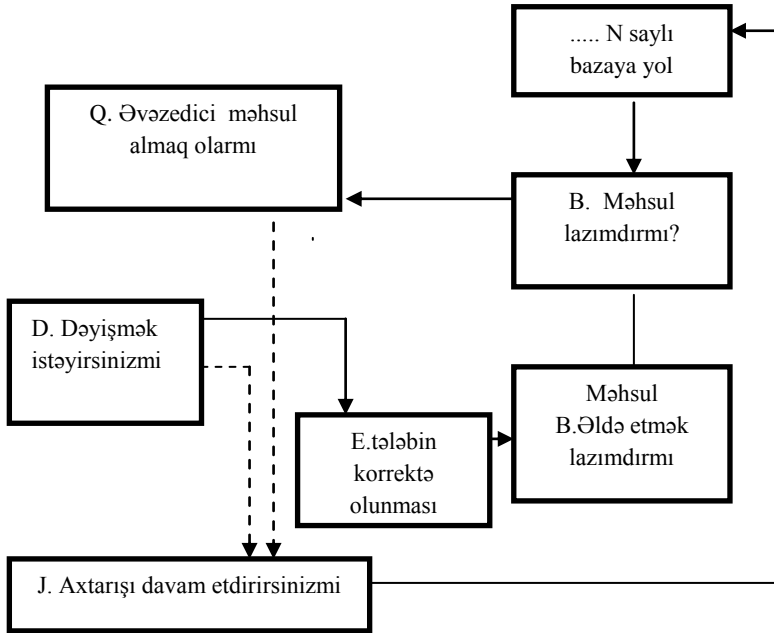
..... N saylı bazaya yol

Q. Əvəzedici məhsul almaq olarmı

B. Məhsul lazımdırmı?

D. Dəyişmək istəyirsinizmi

Məhsul B.Əldə etmək lazımdırmı

E.tələbin korrektə olunması

J. Axtarışı davam etdirirsinizmi